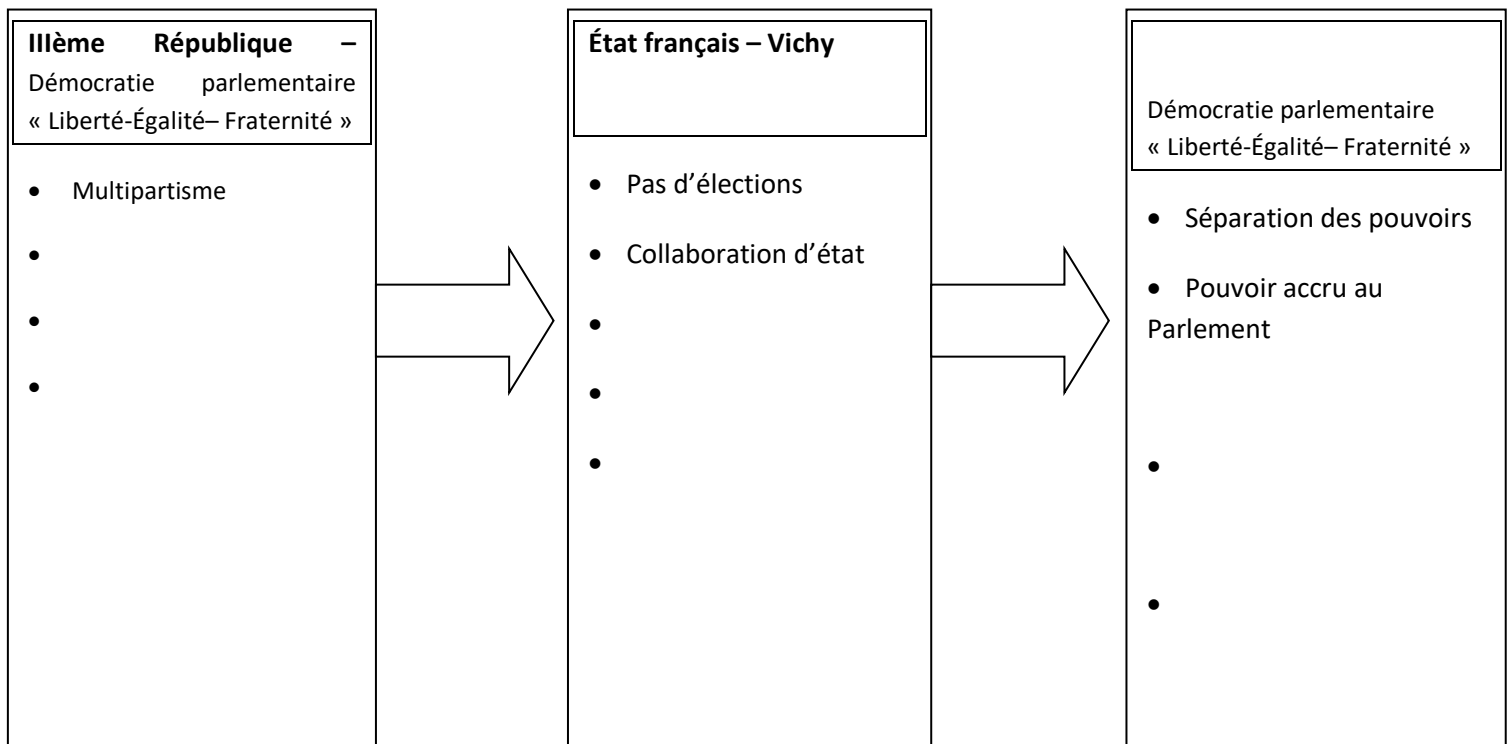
**IIIème République –** Démocratie parlementaire « Liberté-Égalité– Fraternité »

- Multipartisme
- 
- 
- 

**État français – Vichy**

- Pas d'élections
- Collaboration d'état
- 
- 
- 

Démocratie parlementaire « Liberté-Égalité– Fraternité »

- Séparation des pouvoirs
- Pouvoir accru au Parlement
- 
-